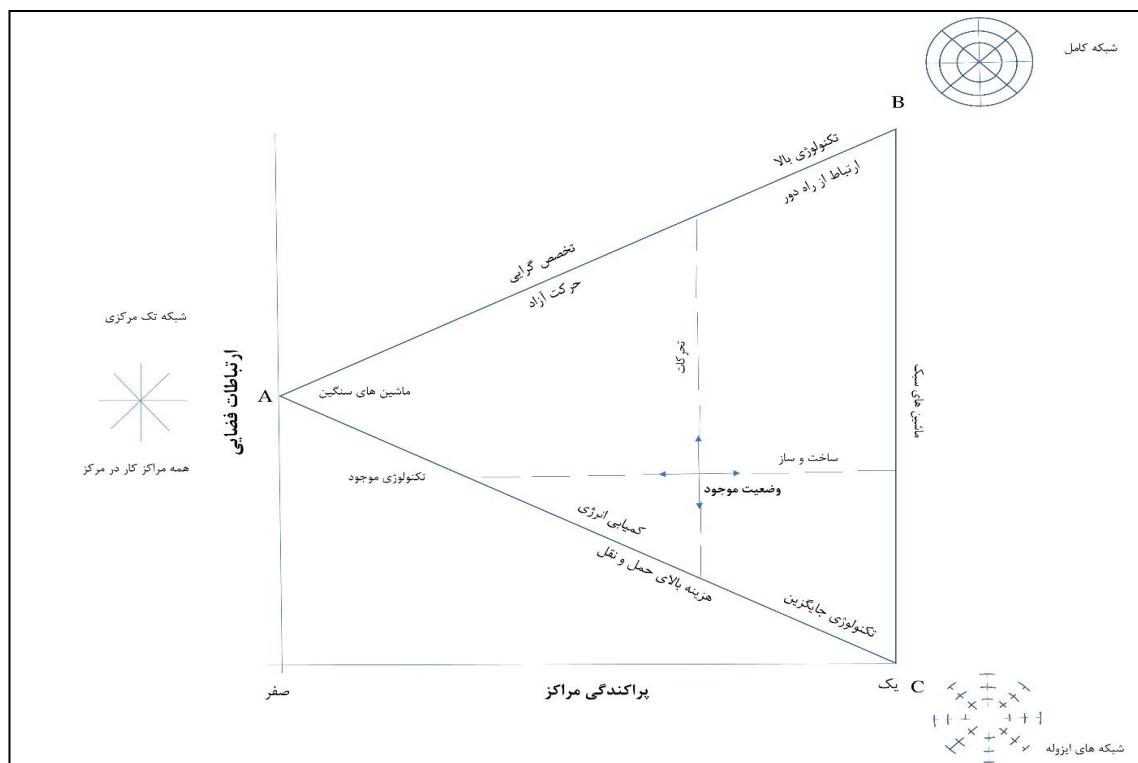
شبکه کامل

B

تکنولوژی بالا

ارتباط از راه دور

تخصص گرایی

حرکت آزاد

شبکه تک مرکزی

ارتباطات فضایی

تحرکات

A

ماشین های سنگین

ماشین های سبک

همه مراکز کار در مرکز

ساخت و ساز

تکنولوژی موجود

وضعیت موجود

کمیابی انرژی

هزینه بالای حمل و نقل

تکنولوژی جایگزین

صفر

پراکندگی مراکز

یک

C

شبکه های ایزوله